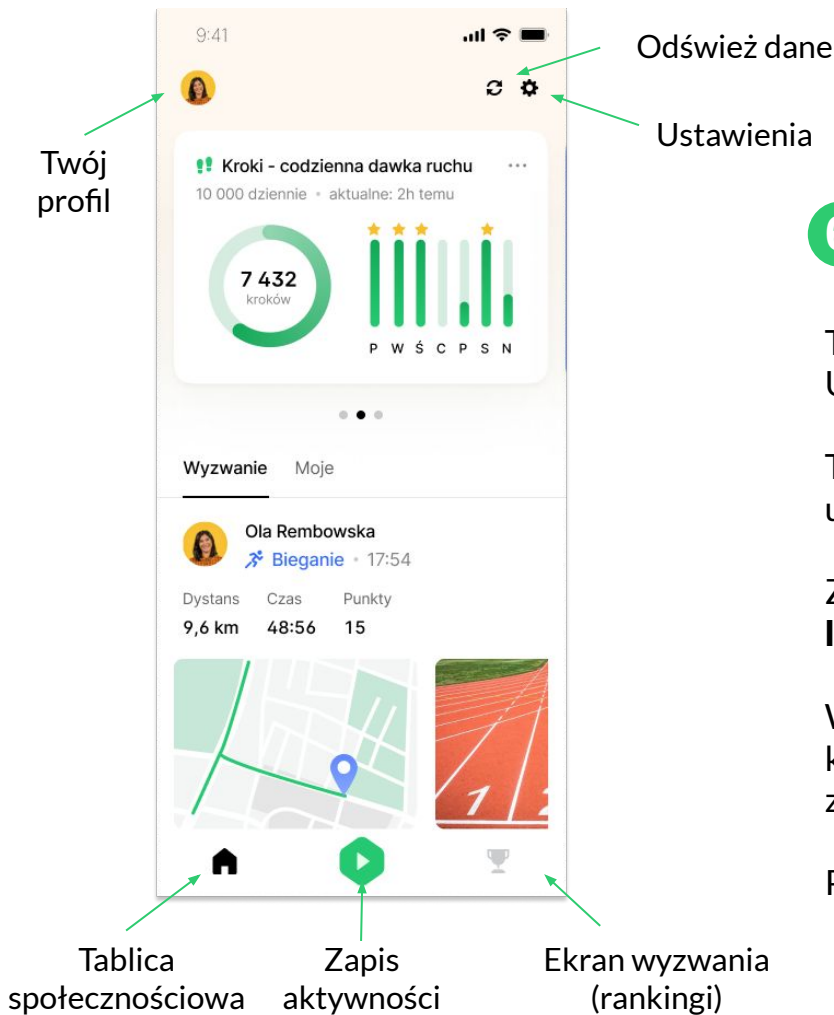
9:41

Odśwież dane

Twój profil

Ustawienia

Kroki - codzienna dawka ruchu ···

10 000 dziennie • aktualne: 2h temu

7 432
kroków

P W Ś C P S N

Wyzwanie Moje

Ola Rembowska
Bieganie • 17:54

Dystans 9,6 km
Czas 48:56
Punkty 15

T
U

T
u

Z
I

V
k
z

F

Tablica społecznościowa

Zapis aktywności

Ekran wyzwania (rankingi)